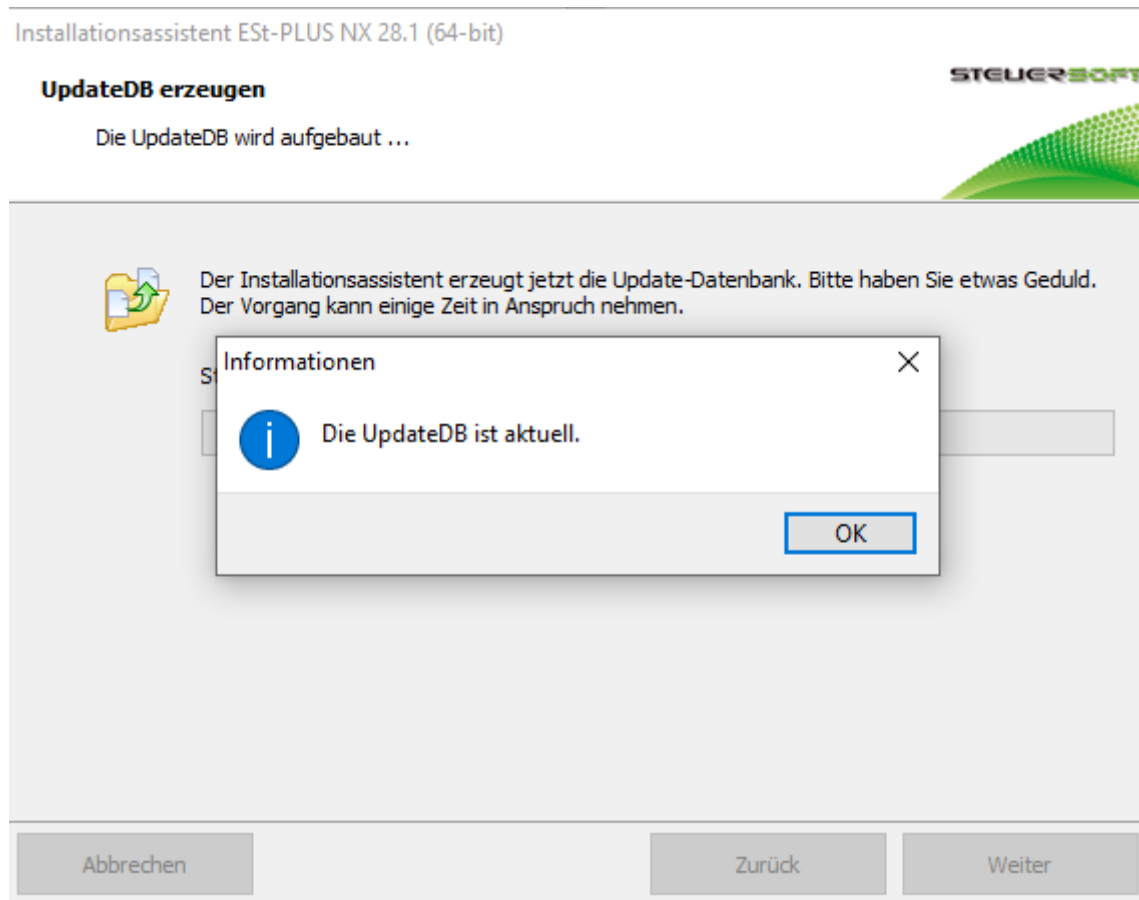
Installationsassistent ESt-PLUS NX 28.1 (64-bit)

UpdateDB erzeugen

Die UpdateDB wird aufgebaut ...

STEUERSOFT

Der Installationsassistent erzeugt jetzt die Update-Datenbank. Bitte haben Sie etwas Geduld. Der Vorgang kann einige Zeit in Anspruch nehmen.

St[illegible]

Informationen

Die UpdateDB ist aktuell.

OK

Abbrechen

Zurück

Weiter